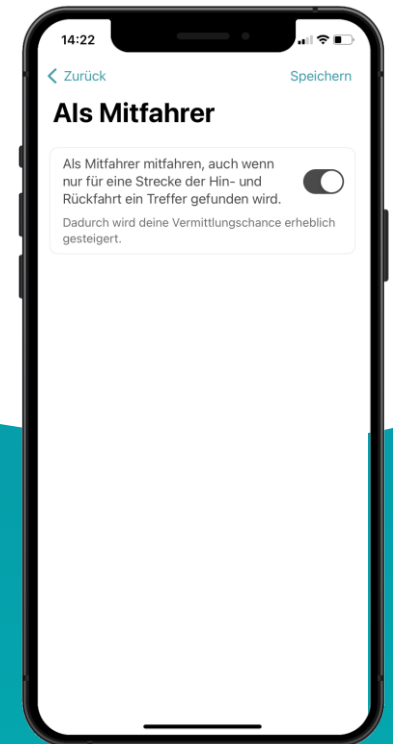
14:22

< Zurück

Speichern

Als Mitfahrer

Als Mitfahrer mitfahren, auch wenn nur für eine Strecke der Hin- und Rückfahrt ein Treffer gefunden wird.

Dadurch wird deine Vermittlungschance erheblich gesteigert.